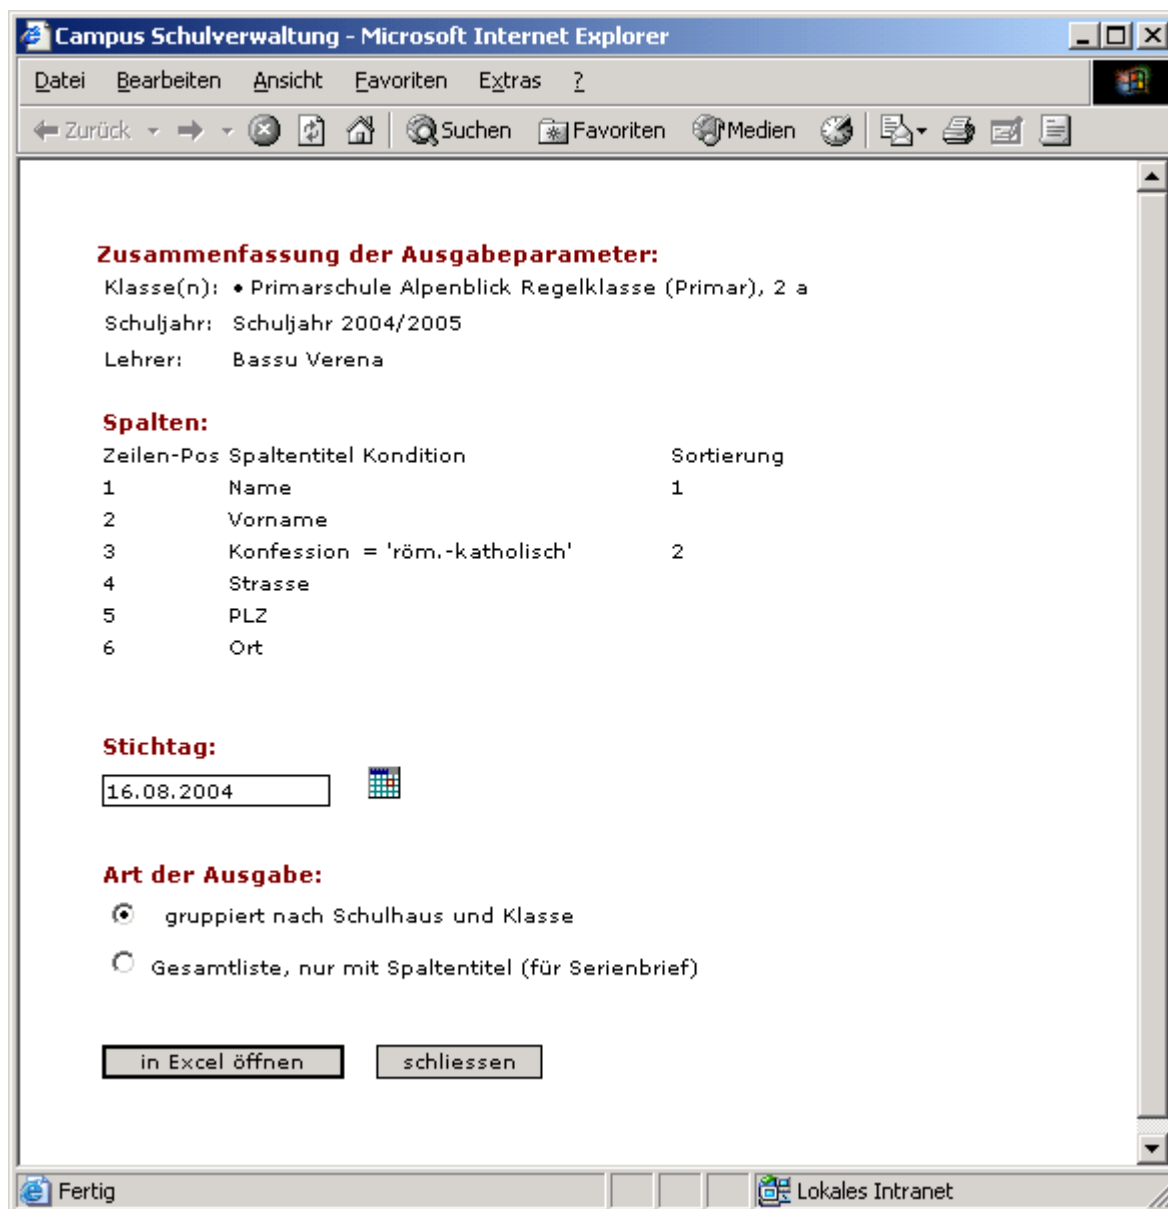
Campus Schulverwaltung - Microsoft Internet Explorer

Datei Bearbeiten Ansicht Favoriten Extras ?

Zurück Suchen Favoriten Medien

Zusammenfassung der Ausgabeparameter:

Klasse(n): • Primarschule Alpenblick Regelklasse (Primar), 2 a

Schuljahr: Schuljahr 2004/2005

Lehrer: Bassu Verena

Spalten:

| Zeilen-Pos | Spaltentitel | Kondition | Sortierung |
|---|---|---|---|
| 1 | Name | | 1 |
| 2 | Vorname | | |
| 3 | Konfession | = 'röm.-katholisch' | 2 |
| 4 | Strasse | | |
| 5 | PLZ | | |
| 6 | Ort | | |

Stichtag:

16.08.2004

Art der Ausgabe:

gruppiert nach Schulhaus und Klasse

Gesamtliste, nur mit Spaltentitel (für Serienbrief)

in Excel öffnen schliessen

Fertig Lokales Intranet